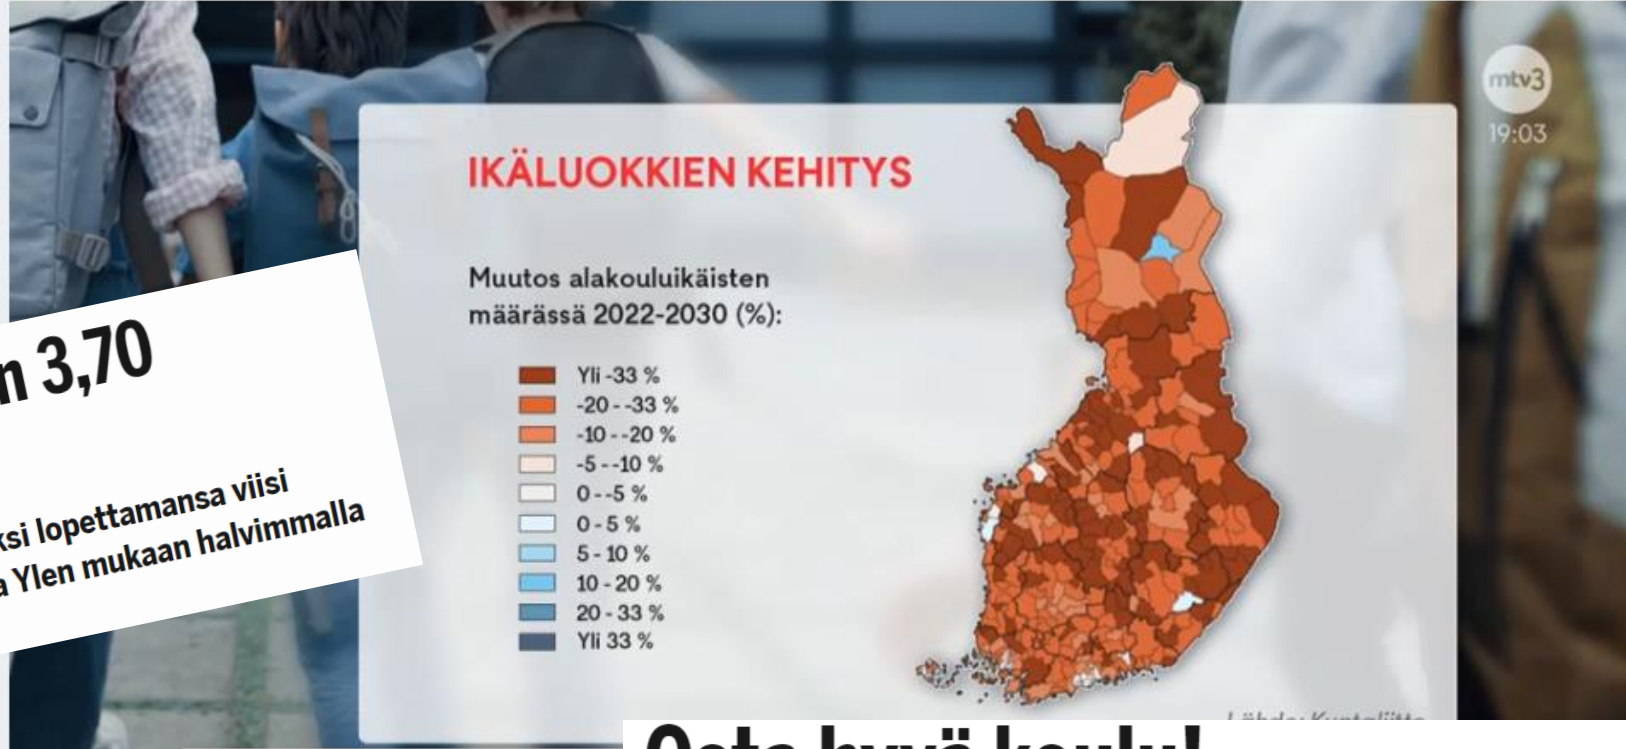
n 3,70

ksi lopettamansa viisi
a Ylen mukaan halvimmalla

mtv3
19:03

IKÄLUOKKIEN KEHITYS

Muutos alakouluikäisten määrässä 2022-2030 (%):

Yli -33 %
-20 - -33 %
-10 - -20 %
-5 - -10 %
0 - -5 %
0 - 5 %
5 - 10 %
10 - 20 %
20 - 33 %
Yli 33 %

Lähde: Kuntaliitto

Osta hyvä koulu!